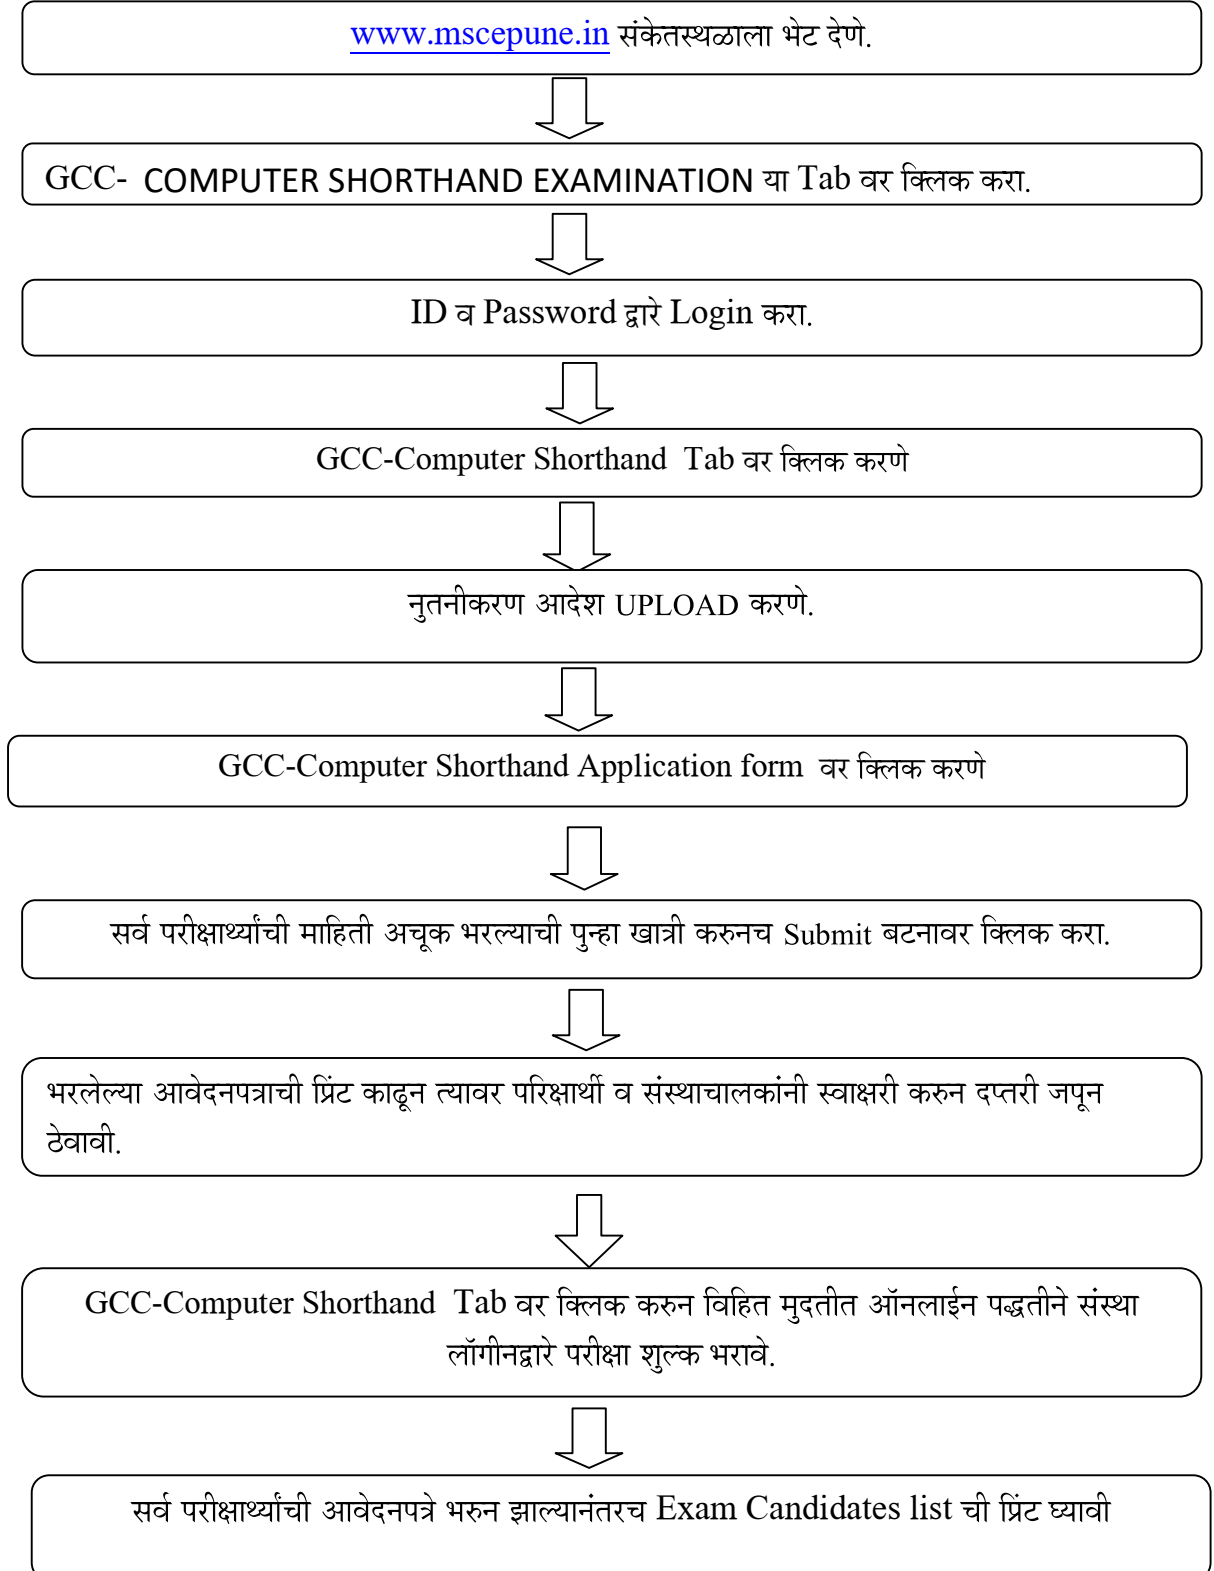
www.mscepune.in संकेतस्थळाला भेट देणे.

GCC- COMPUTER SHORTHAND EXAMINATION या Tab वर क्लिक करा.

ID व Password द्वारे Login करा.

GCC-Computer Shorthand Tab वर क्लिक करणे

नुतनीकरण आदेश UPLOAD करणे.

GCC-Computer Shorthand Application form वर क्लिक करणे

सर्व परीक्षार्थ्यांची माहिती अचूक भरल्याची पुन्हा खात्री करुनच Submit बटनावर क्लिक करा.

भरलेल्या आवेदनपत्राची प्रिंट काढून त्यावर परिक्षार्थी व संस्थाचालकांनी स्वाक्षरी करुन दप्तरी जपून ठेवावी.

GCC-Computer Shorthand Tab वर क्लिक करुन विहित मुदतीत ऑनलाईन पद्धतीने संस्था लॉगीनद्वारे परीक्षा शुल्क भरावे.

सर्व परीक्षार्थ्यांची आवेदनपत्रे भरुन झाल्यानंतरच Exam Candidates list ची प्रिंट घ्यावी